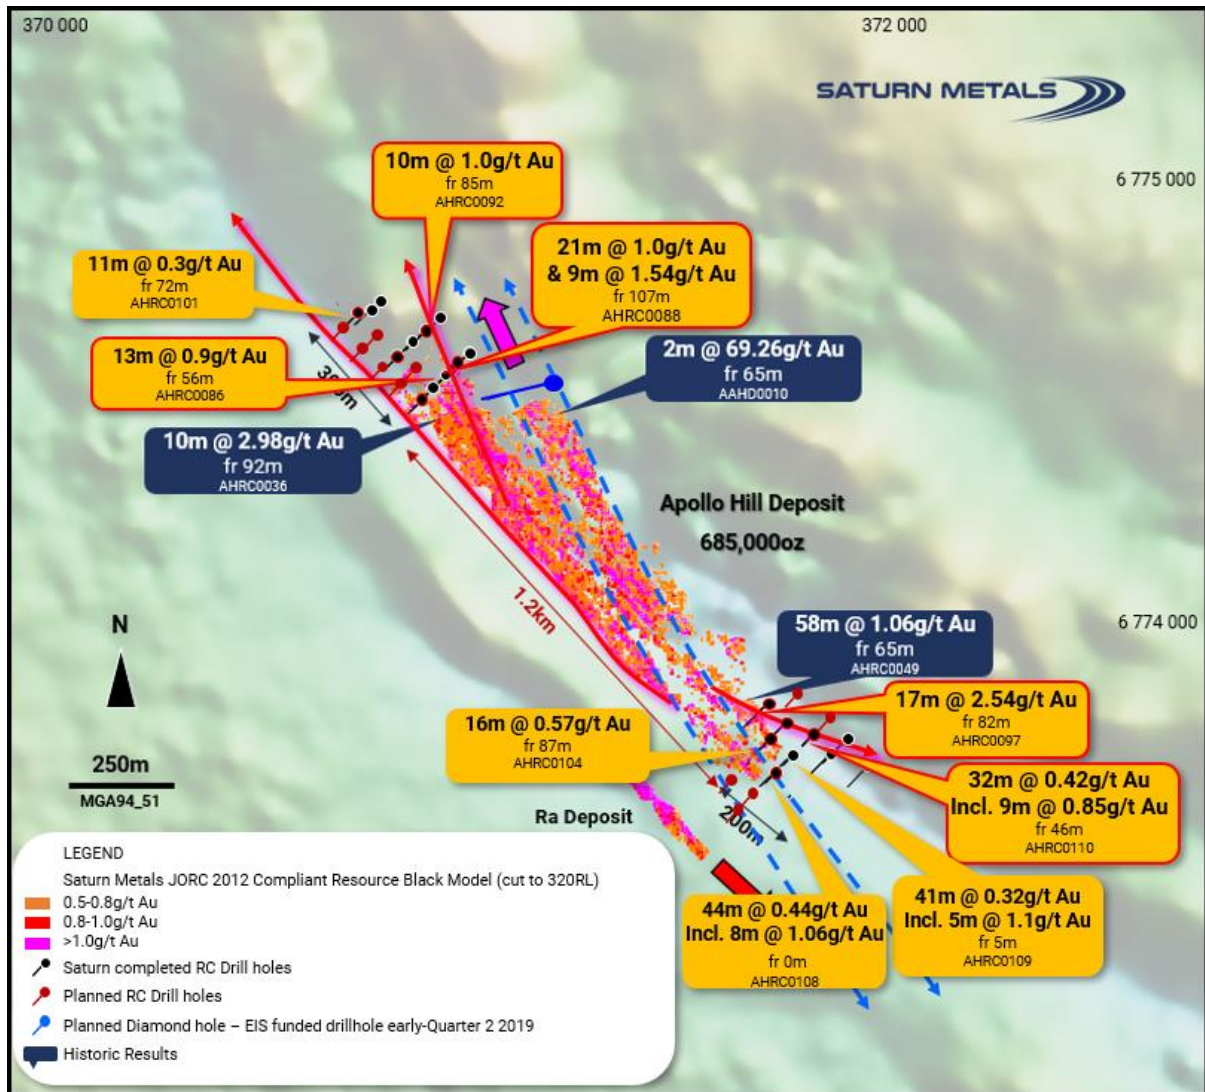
370 000

372 000

SATURN METALS

6 775 000

10m @ 1.0g/t Au
fr 85m
AHRC0092

11m @ 0.3g/t Au
fr 72m
AHRC0101

21m @ 1.0g/t Au
& 9m @ 1.54g/t Au
fr 107m
AHRC0088

13m @ 0.9g/t Au
fr 56m
AHRC0086

2m @ 69.26g/t Au
fr 65m
AAHD0010

300m

10m @ 2.98g/t Au
fr 92m
AHRC0036

Apollo Hill Deposit

685,000oz

1.2km

N

6 774 000

58m @ 1.06g/t Au
fr 65m
AHRC0049

17m @ 2.54g/t Au
fr 82m
AHRC0097

16m @ 0.57g/t Au
fr 87m
AHRC0104

250m

MGA94_51

32m @ 0.42g/t Au
Incl. 9m @ 0.85g/t Au
fr 46m
AHRC0110

Ra Deposit

200m

41m @ 0.32g/t Au
Incl. 5m @ 1.1g/t Au
fr 5m
AHRC0109

44m @ 0.44g/t Au
Incl. 8m @ 1.06g/t Au
fr 0m
AHRC0108

LEGEND
Saturn Metals JORC 2012 Compliant Resource Black Model (cut to 320RL)
0.5-0.8g/t Au
0.8-1.0g/t Au
>1.0g/t Au
Saturn completed RC Drill holes
Planned RC Drill holes
Planned Diamond hole – EIS funded drillhole early-Quarter 2 2019
Historic Results